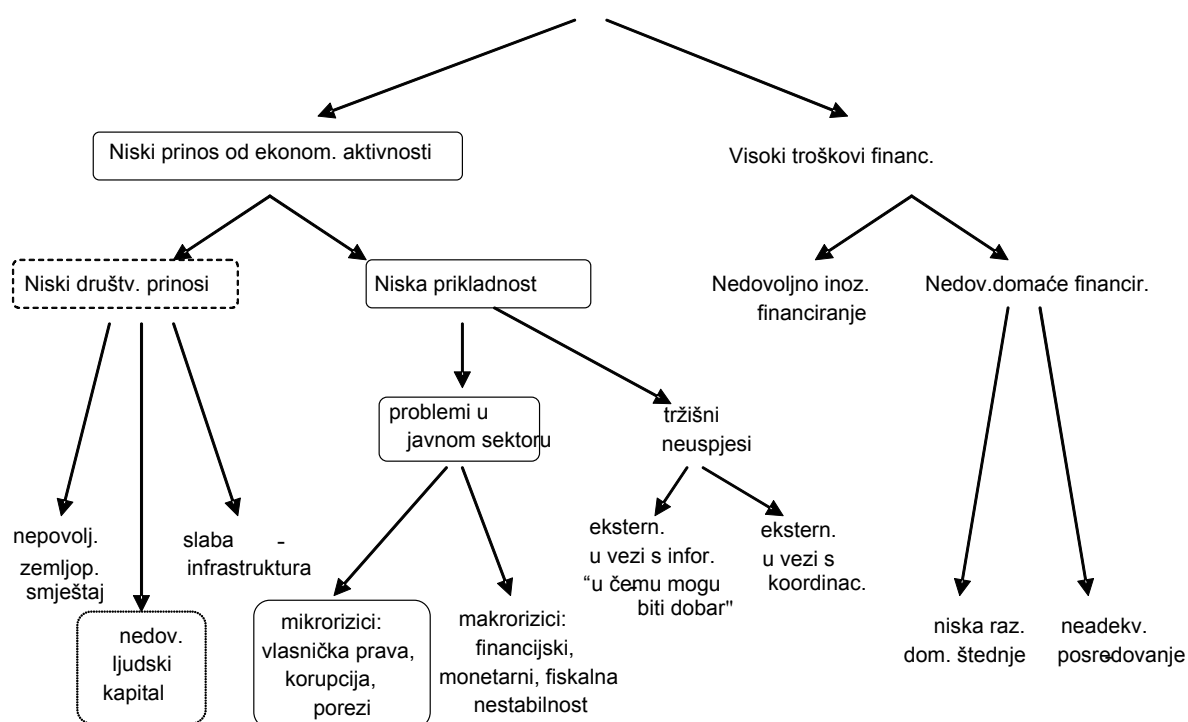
Niski prinos od ekonom. aktivnosti

Visoki troškovi financ.

Niski društv. prinosi

Niska prikladnost

Nedovoljno inoz. financiranje

Nedov.domaće financir.

problemi u javnom sektoru

tržišni neuspjesi

nepovolj. zemljop. smještaj

nedov. ljudski kapital

slaba - infrastruktura

mikrorizici: vlasnička prava, korupcija, porezi

makrorizici: financijski, monetarni, fiskalna nestabilnost

ekstern. u vezi s infor. "u čemu mogu biti dobar"

ekstern. u vezi s koordinac.

niska raz. dom. štednje

neadekv. posređovanje